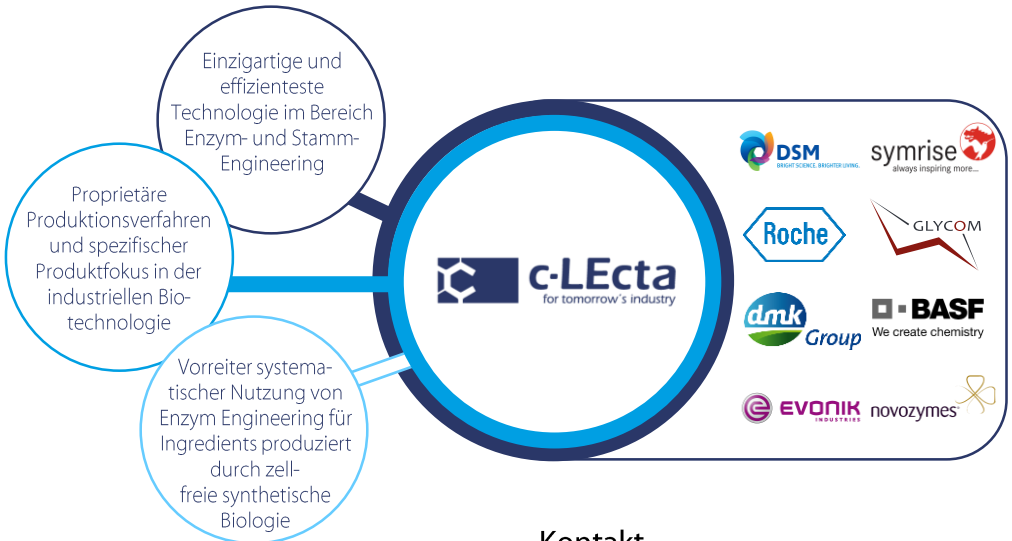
Einzigartige und effizienteste Technologie im Bereich Enzym- und Stamm-Engineering

Proprietäre Produktionsverfahren und spezifischer Produktfokus in der industriellen Biotechnologie

Vorreiter systematischer Nutzung von Enzym Engineering für Ingredients produziert durch zellfreie synthetische Biologie

c-LEcta
for tomorrow's industry

DSM
BRIGHT SCIENCE. BRIGHTER LIVING.

symrise
always inspiring more...

Roche

GLYCOM

dmk Group

BASF
We create chemistry

EVONIK
INDUSTRIES

novozymes

Kontakt